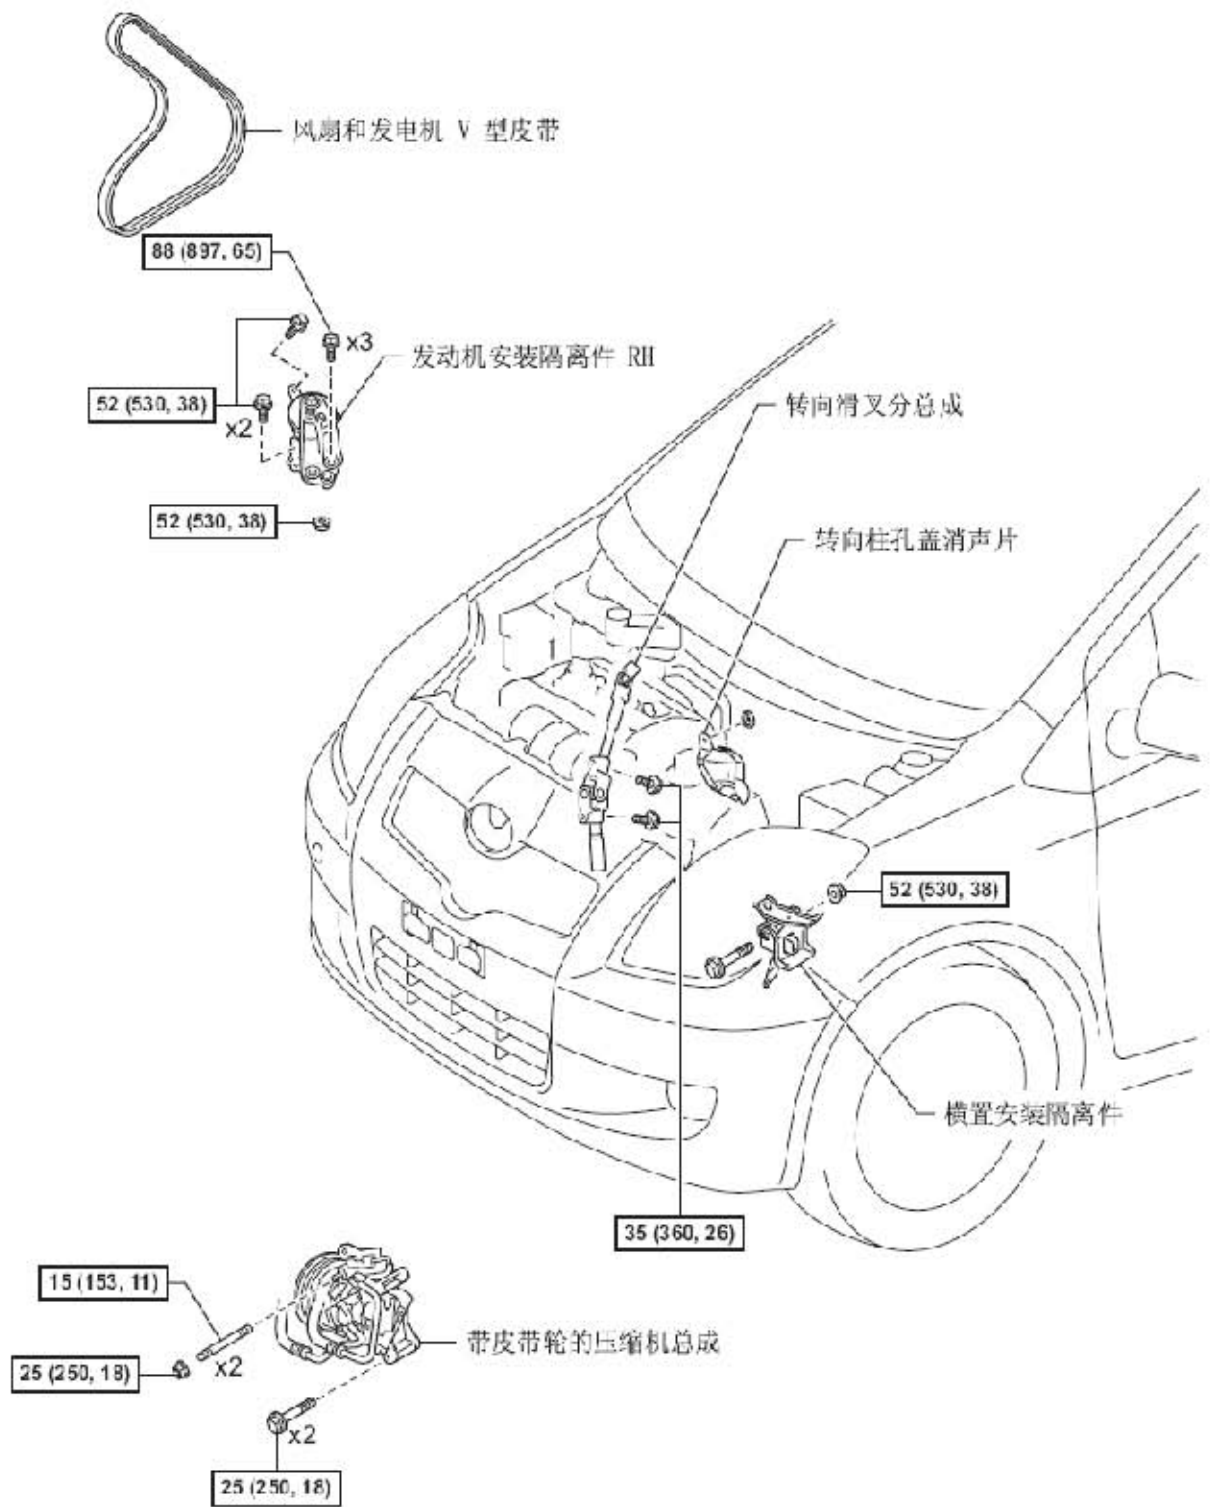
风扇和发电机 V 型皮带

88 (897, 65)

x3

发动机安装隔离件 RH

52 (530, 38)

x2

52 (530, 38)

转向滑叉分总成

转向柱孔盖消声片

52 (530, 38)

横置安装隔离件

35 (360, 26)

15 (153, 11)

带皮带轮的压缩机总成

25 (250, 18)

x2

x2

25 (250, 18)